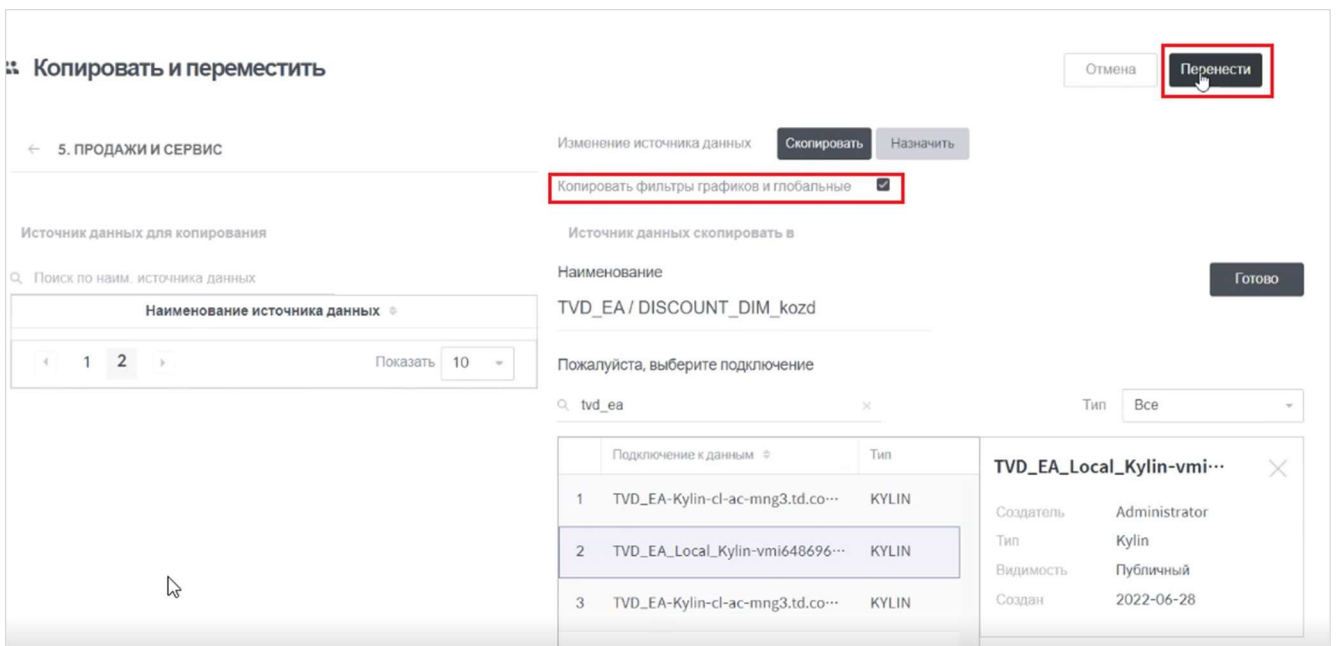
Копировать и переместить

Отмена
Перенести

← 5. ПРОДАЖИ И СЕРВИС

Изменение источника данных
Скопировать
Назначить

Копировать фильтры графиков и глобальные

Источник данных для копирования

Источник данных скопировать в

Поиск по наим. источника данных

Наименование

Готово

Наименование источника данных

TVD_EA / DISCOUNT_DIM_kozd

1 2
Показать 10

Пожалуйста, выберите подключение

tvd_ea

Тип Все

| | Подключение к данным | Тип |
|---|---|---|
| 1 | TVD_EA-Kylin-cl-ac-mng3.td.co··· | KYLIN |
| 2 | TVD_EA_Local_Kylin-vmi648696··· | KYLIN |
| 3 | TVD_EA-Kylin-cl-ac-mng3.td.co··· | KYLIN |

TVD_EA_Local_Kylin-vmi···

Создатель Administrator
Тип Kylin
Видимость Публичный
Создан 2022-06-28